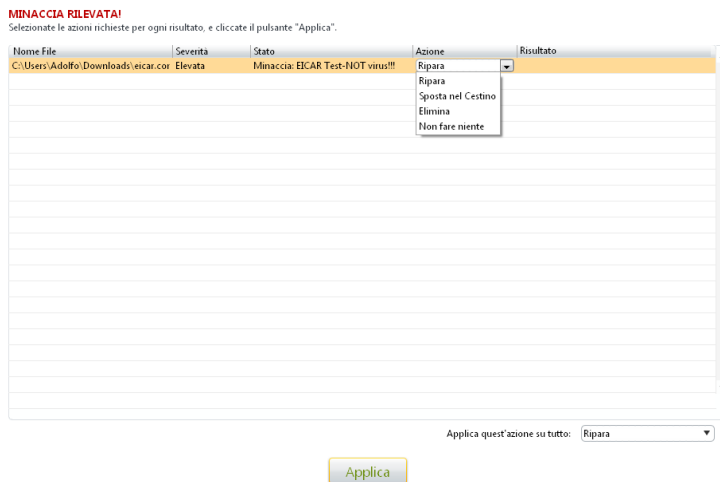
MINACCIA RILEVATA!
Selezionate le azioni richieste per ogni risultato, e cliccate il pulsante "Applica".

| Nome File | Severità | Stato | Azione | Risultato |
|---|---|---|---|---|
| C:\Users\Adolfo\Downloads\eicar.cor | Elevata | Minaccia: EICAR Test-NOT virus!!! | Ripara | |

Ripara
Sposta nel Cestino
Elimina
Non fare niente

Applica quest'azione su tutto: Ripara

Applica